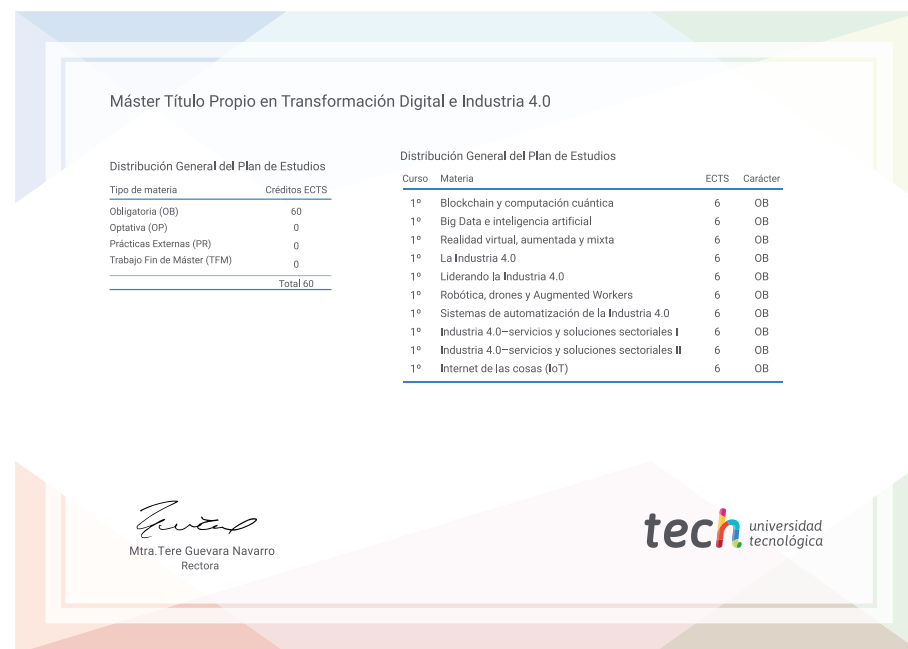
Máster Título Propio en Transformación Digital e Industria 4.0

Distribución General del Plan de Estudios

| Tipo de materia | Créditos ECTS |
|---|---|
| Obligatoria (OB) | 60 |
| Optativa (OP) | 0 |
| Prácticas Externas (PR) | 0 |
| Trabajo Fin de Máster (TFM) | 0 |
| | Total 60 |

Distribución General del Plan de Estudios

| Curso | Materia | ECTS | Carácter |
|---|---|---|---|
| 1º | Blockchain y computación cuántica | 6 | OB |
| 1º | Big Data e inteligencia artificial | 6 | OB |
| 1º | Realidad virtual, aumentada y mixta | 6 | OB |
| 1º | La Industria 4.0 | 6 | OB |
| 1º | Liderando la Industria 4.0 | 6 | OB |
| 1º | Robótica, drones y Augmented Workers | 6 | OB |
| 1º | Sistemas de automatización de la Industria 4.0 | 6 | OB |
| 1º | Industria 4.0—servicios y soluciones sectoriales I | 6 | OB |
| 1º | Industria 4.0—servicios y soluciones sectoriales II | 6 | OB |
| 1º | Internet de las cosas (IoT) | 6 | OB |

Mtra.Tere Guevara Navarro
Rectora

tech universidad tecnológica